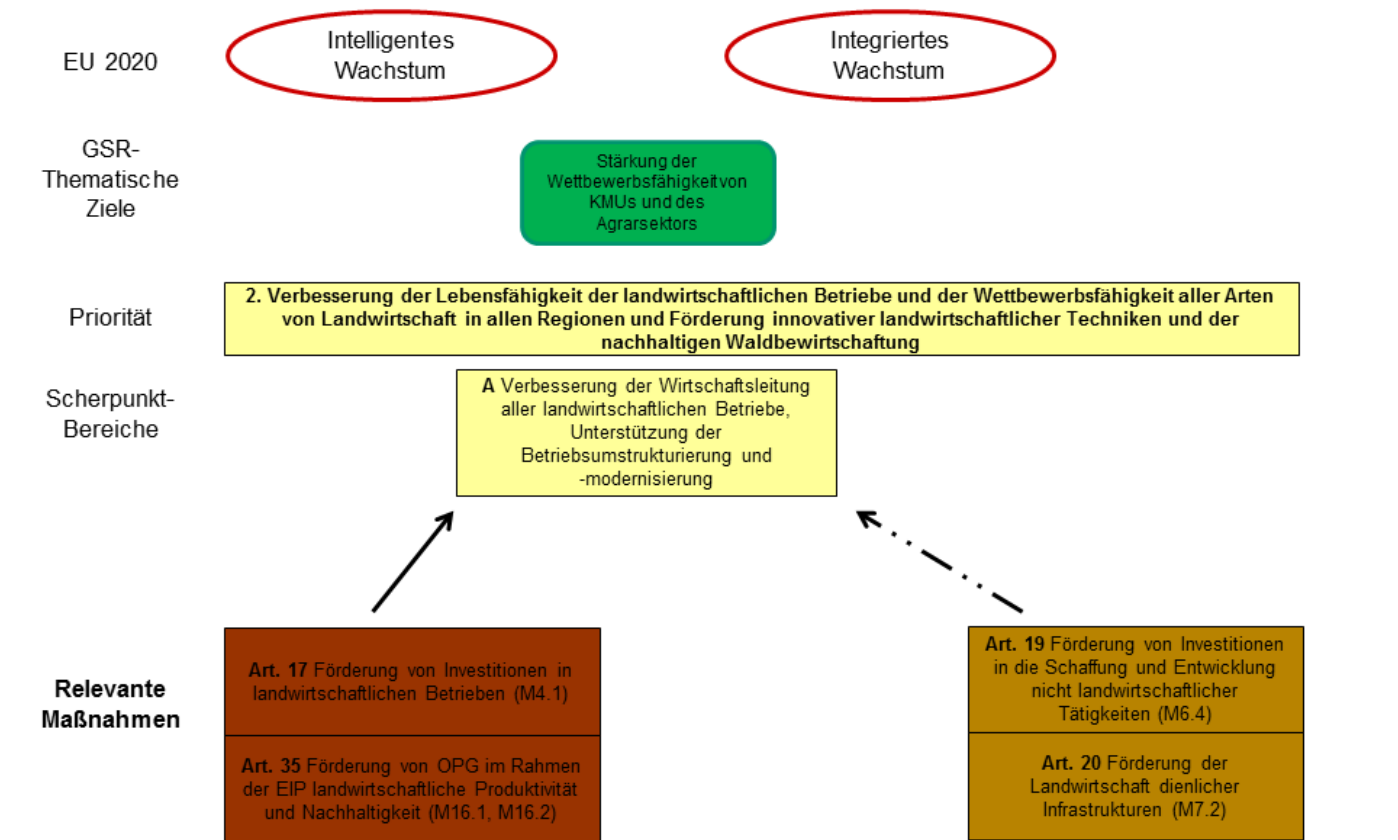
EU 2020

Intelligentes Wachstum

Integriertes Wachstum

GSR-Thematische Ziele

Stärkung der Wettbewerbsfähigkeitvon KMUs und des Agrarsektors

Priorität

2. Verbesserung der Lebensfähigkeit der landwirtschaftlichen Betriebe und der Wettbewerbsfähigkeit aller Arten von Landwirtschaft in allen Regionen und Förderung innovativer landwirtschaftlicher Techniken und der nachhaltigen Waldbewirtschaftung

Scherpunkt-Bereiche

A Verbesserung der Wirtschaftsleitung aller landwirtschaftlichen Betriebe, Unterstützung der Betriebsumstrukturierung und -modernisierung

Relevante Maßnahmen

Art. 17 Förderung von Investitionen in landwirtschaftlichen Betrieben (M4.1)

Art. 35 Förderung von OPG im Rahmen der EIP landwirtschaftliche Produktivität und Nachhaltigkeit (M16.1, M16.2)

Art. 19 Förderung von Investitionen in die Schaffung und Entwicklung nicht landwirtschaftlicher Tätigkeiten (M6.4)

Art. 20 Förderung der Landwirtschaft dienlicher Infrastrukturen (M7.2)